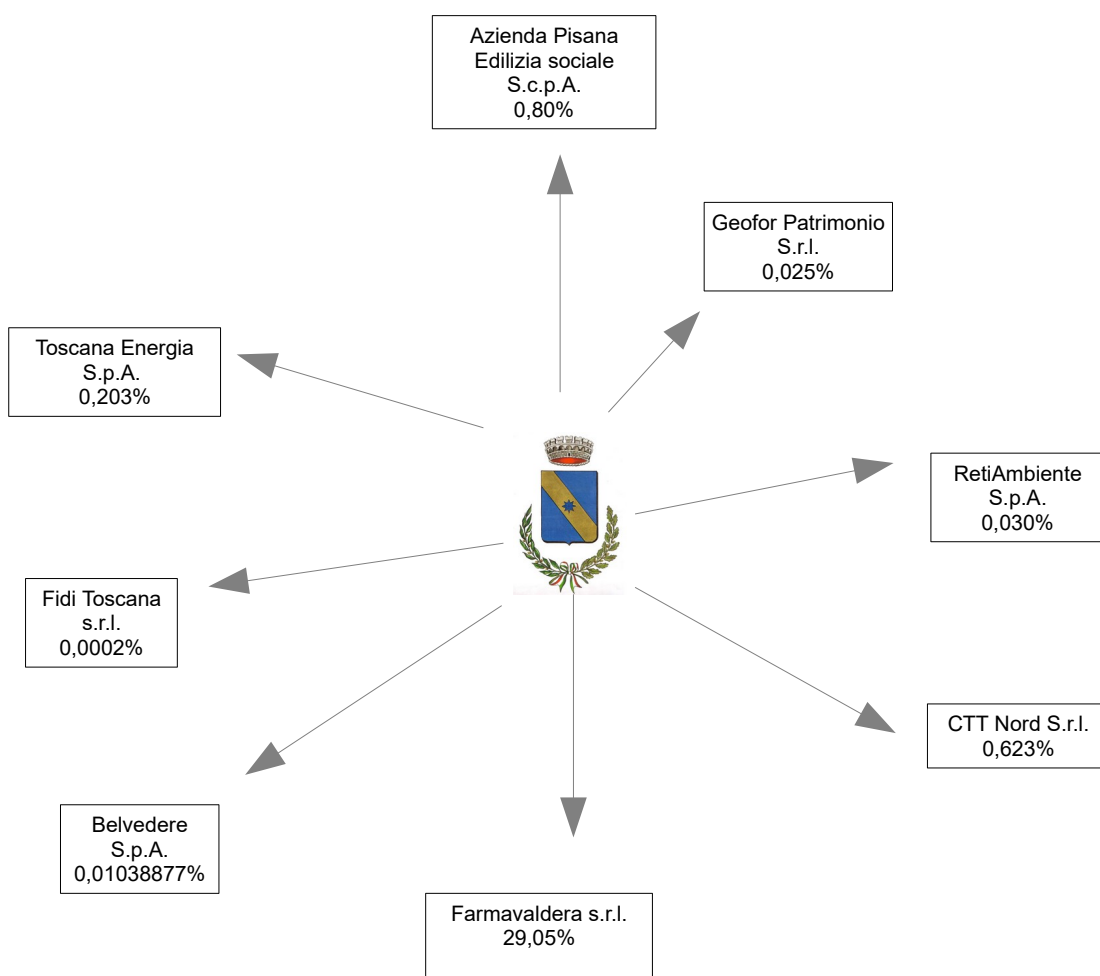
Azienda Pisana Edilizia sociale S.c.p.A. 0,80%

Geofor Patrimonio S.r.l. 0,025%

Toscana Energia S.p.A. 0,203%

RetiAmbiente S.p.A. 0,030%

Fidi Toscana s.r.l. 0,0002%

CTT Nord S.r.l. 0,623%

Belvedere S.p.A. 0,01038877%

Farmavaldera s.r.l. 29,05%